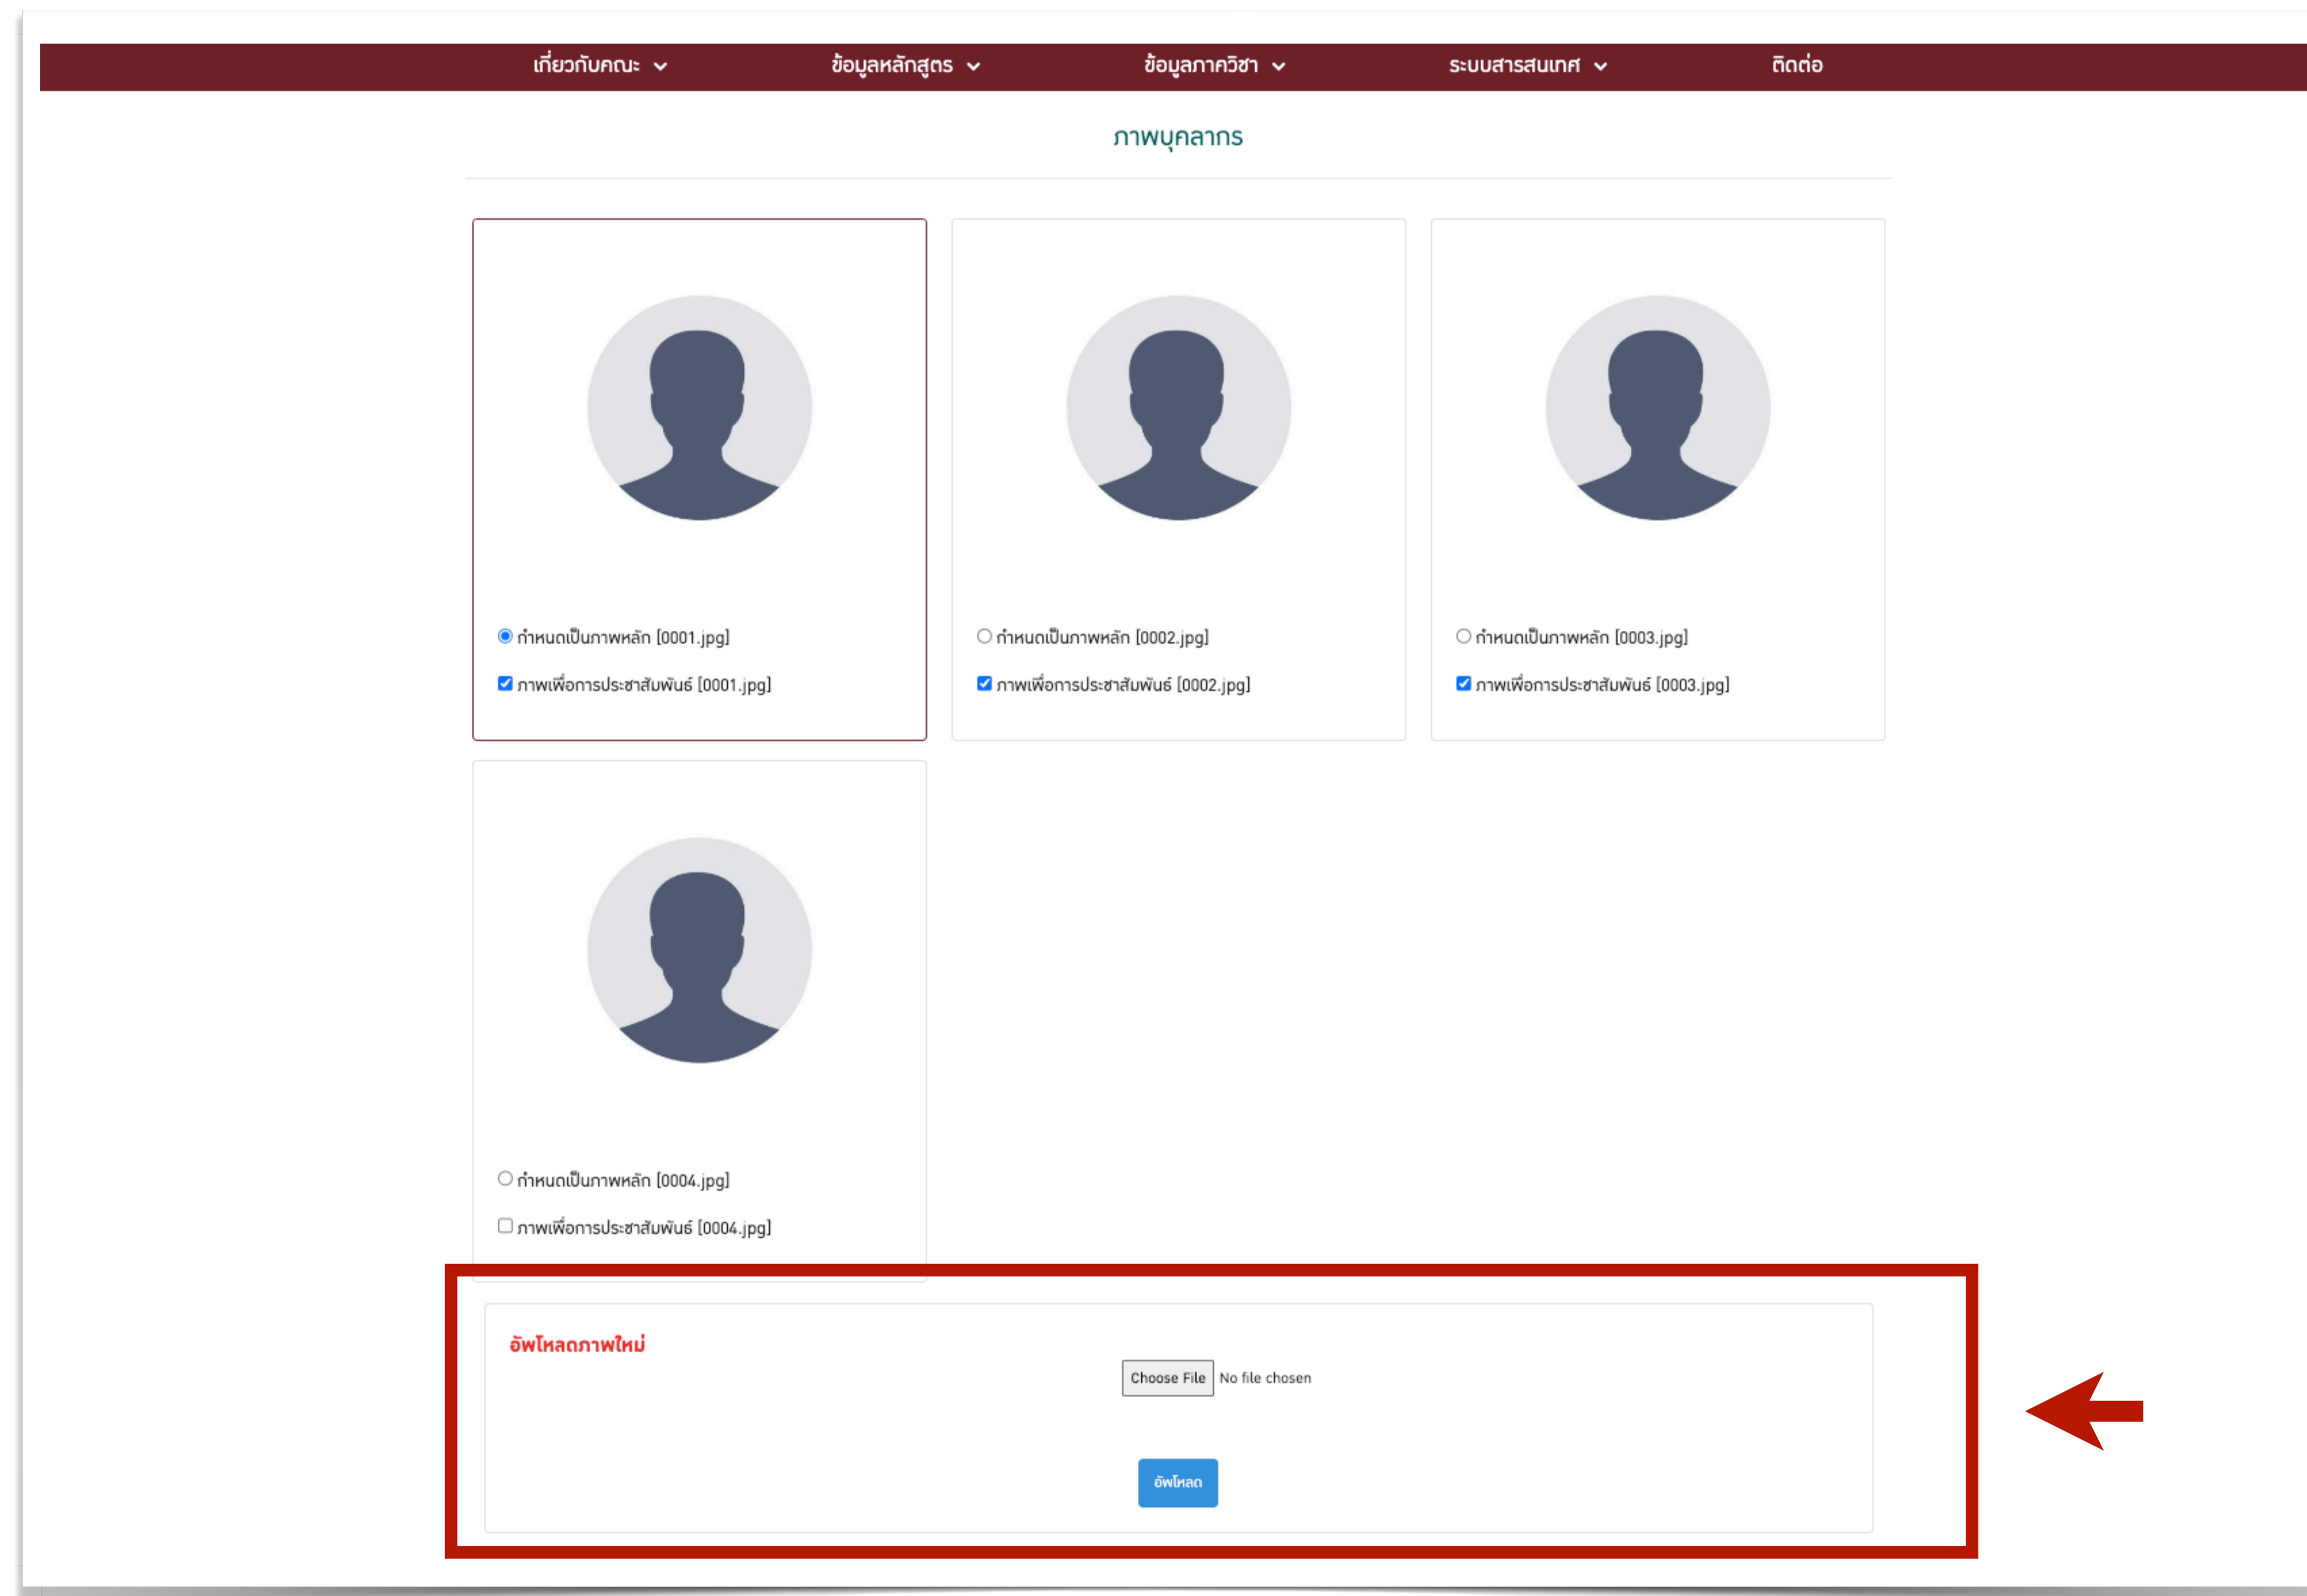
เกี่ยวกับคณะ ข้อมูลหลักสูตร ข้อมูลภาควิชา ระบบสารสนเทศ ติดต่อ

ภาพบุคลากร

กำหนดเป็นภาพหลัก [0001.jpg]
ภาพเพื่อการประชาสัมพันธ์ [0001.jpg]

กำหนดเป็นภาพหลัก [0002.jpg]
ภาพเพื่อการประชาสัมพันธ์ [0002.jpg]

กำหนดเป็นภาพหลัก [0003.jpg]
ภาพเพื่อการประชาสัมพันธ์ [0003.jpg]

กำหนดเป็นภาพหลัก [0004.jpg]
ภาพเพื่อการประชาสัมพันธ์ [0004.jpg]

อัพโหลดภาพใหม่

Choose File No file chosen

อัพโหลด